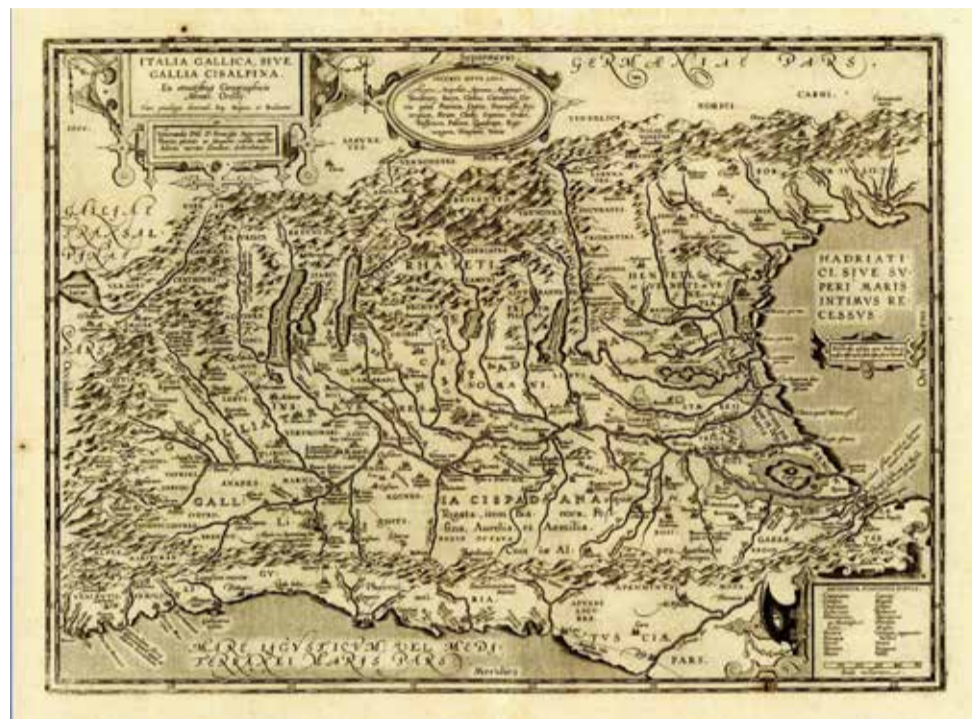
ITALIA GALLICA, SIVE GALLIA CISALPINA.

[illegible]

GERMANIAE PARS.

GALLIAE TRANSALPINAE

RHAETI

HADRIATICI SIVE SVPERI MARIS INTIMVS RECESSVS

GALLI

IA CISPADANA Togata, item Braccata, Flaminia, Aurelia et Aemilia.

MARE LIGVSTICVM VEL MEDITERRANEI MARIS PARS.

TVS CIA

PARS.

Meridies

CARNI.

NORICI

VINDELICI

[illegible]